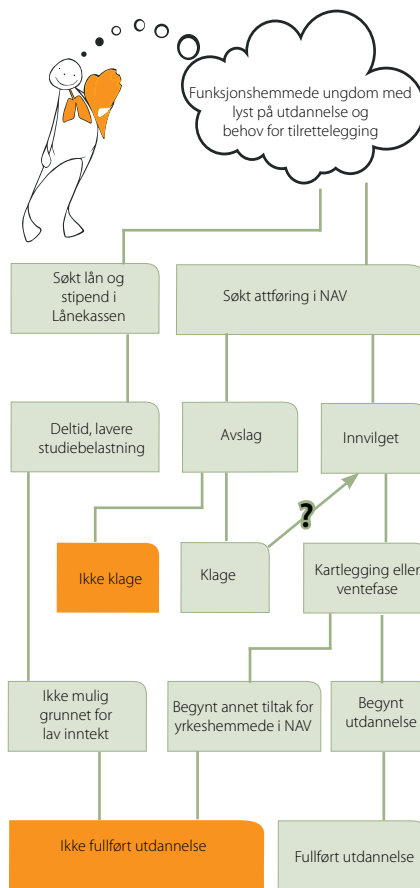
Funksjonshemmede ungdom med lyst på utdannelse og behov for tilrettelegging

Søkt lån og stipend i Lånekassen

Søkt attføring i NAV

Deltid, lavere studiebelastning

Avslag

Innvilget

?

Ikke klage

Klage

Kartlegging eller ventefase

Ikke mulig grunnet for lav inntekt

Begynt annet tiltak for yrkeshemmede i NAV

Begynt utdannelse

Ikke fullført utdannelse

Fullført utdannelse